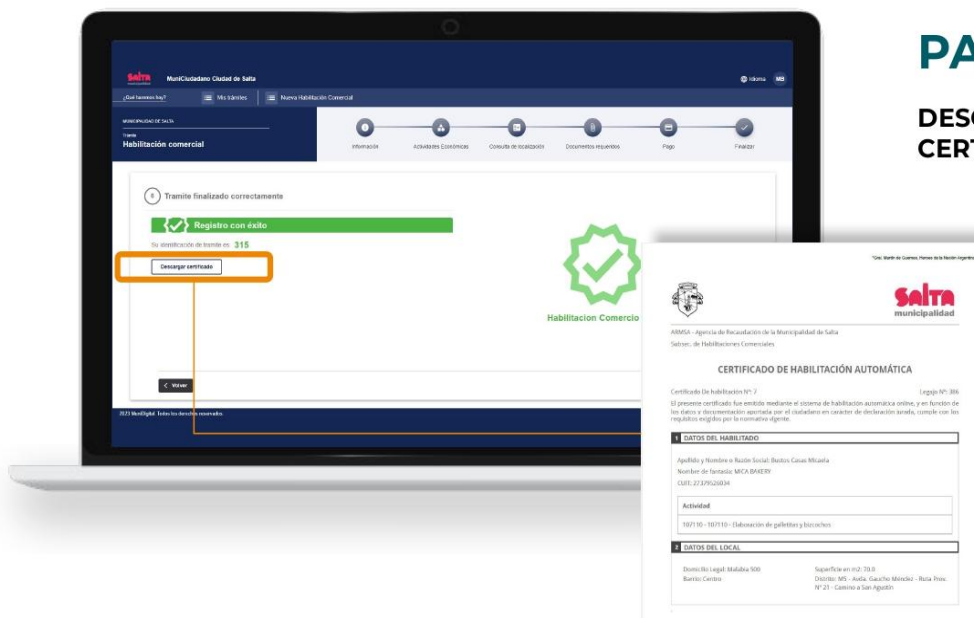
PA

DESC
CERT

Salta
MuniCiudadano Ciudad de Salta
Idioma MB
¿Qué hacemos hoy? Mis trámites Nueva Habilitación Comercial

MUNICIPALIDAD DE SALTA
Trámite
Habilitación comercial

Información Actividades Económicas Consulta de localización Documentos requeridos Pago Finalizar

6 Tramite finalizado correctamente

Registro con éxito

Su identificación de tramite es: 315

Descargar certificado

Habilitacion Comercio

< Volver

2023 MuniDigital. Todos los derechos reservados.

"Gral. Martín de Güemes, Héroes de la Nación Argentina"

Salta
municipalidad

ARMSA - Agencia de Recaudación de la Municipalidad de Salta
Subsec. de Habilitaciones Comerciales

CERTIFICADO DE HABILITACIÓN AUTOMÁTICA

Certificado De habilitación Nº: 7
Legajo Nº: 386

El presente certificado fue emitido mediante el sistema de habilitación automática online, y en función de los datos y documentación aportada por el ciudadano en carácter de declaración jurada, cumple con los requisitos exigidos por la normativa vigente.

1 DATOS DEL HABILITADO

Apellido y Nombre o Razón Social: Bustos Casas Micaela
Nombre de fantasía: MICA BAKERY
CUIT: 27379526034

Actividad
107110 - 107110 - Elaboración de galletitas y bizcochos

2 DATOS DEL LOCAL

Domicilio Legal: Malabia 500
Barrio: Centro

Superficie en m2: 70.0
Distrito: MS - Avda. Gaucho Méndez - Ruta Prov. Nº 21 - Camino a San Agustín